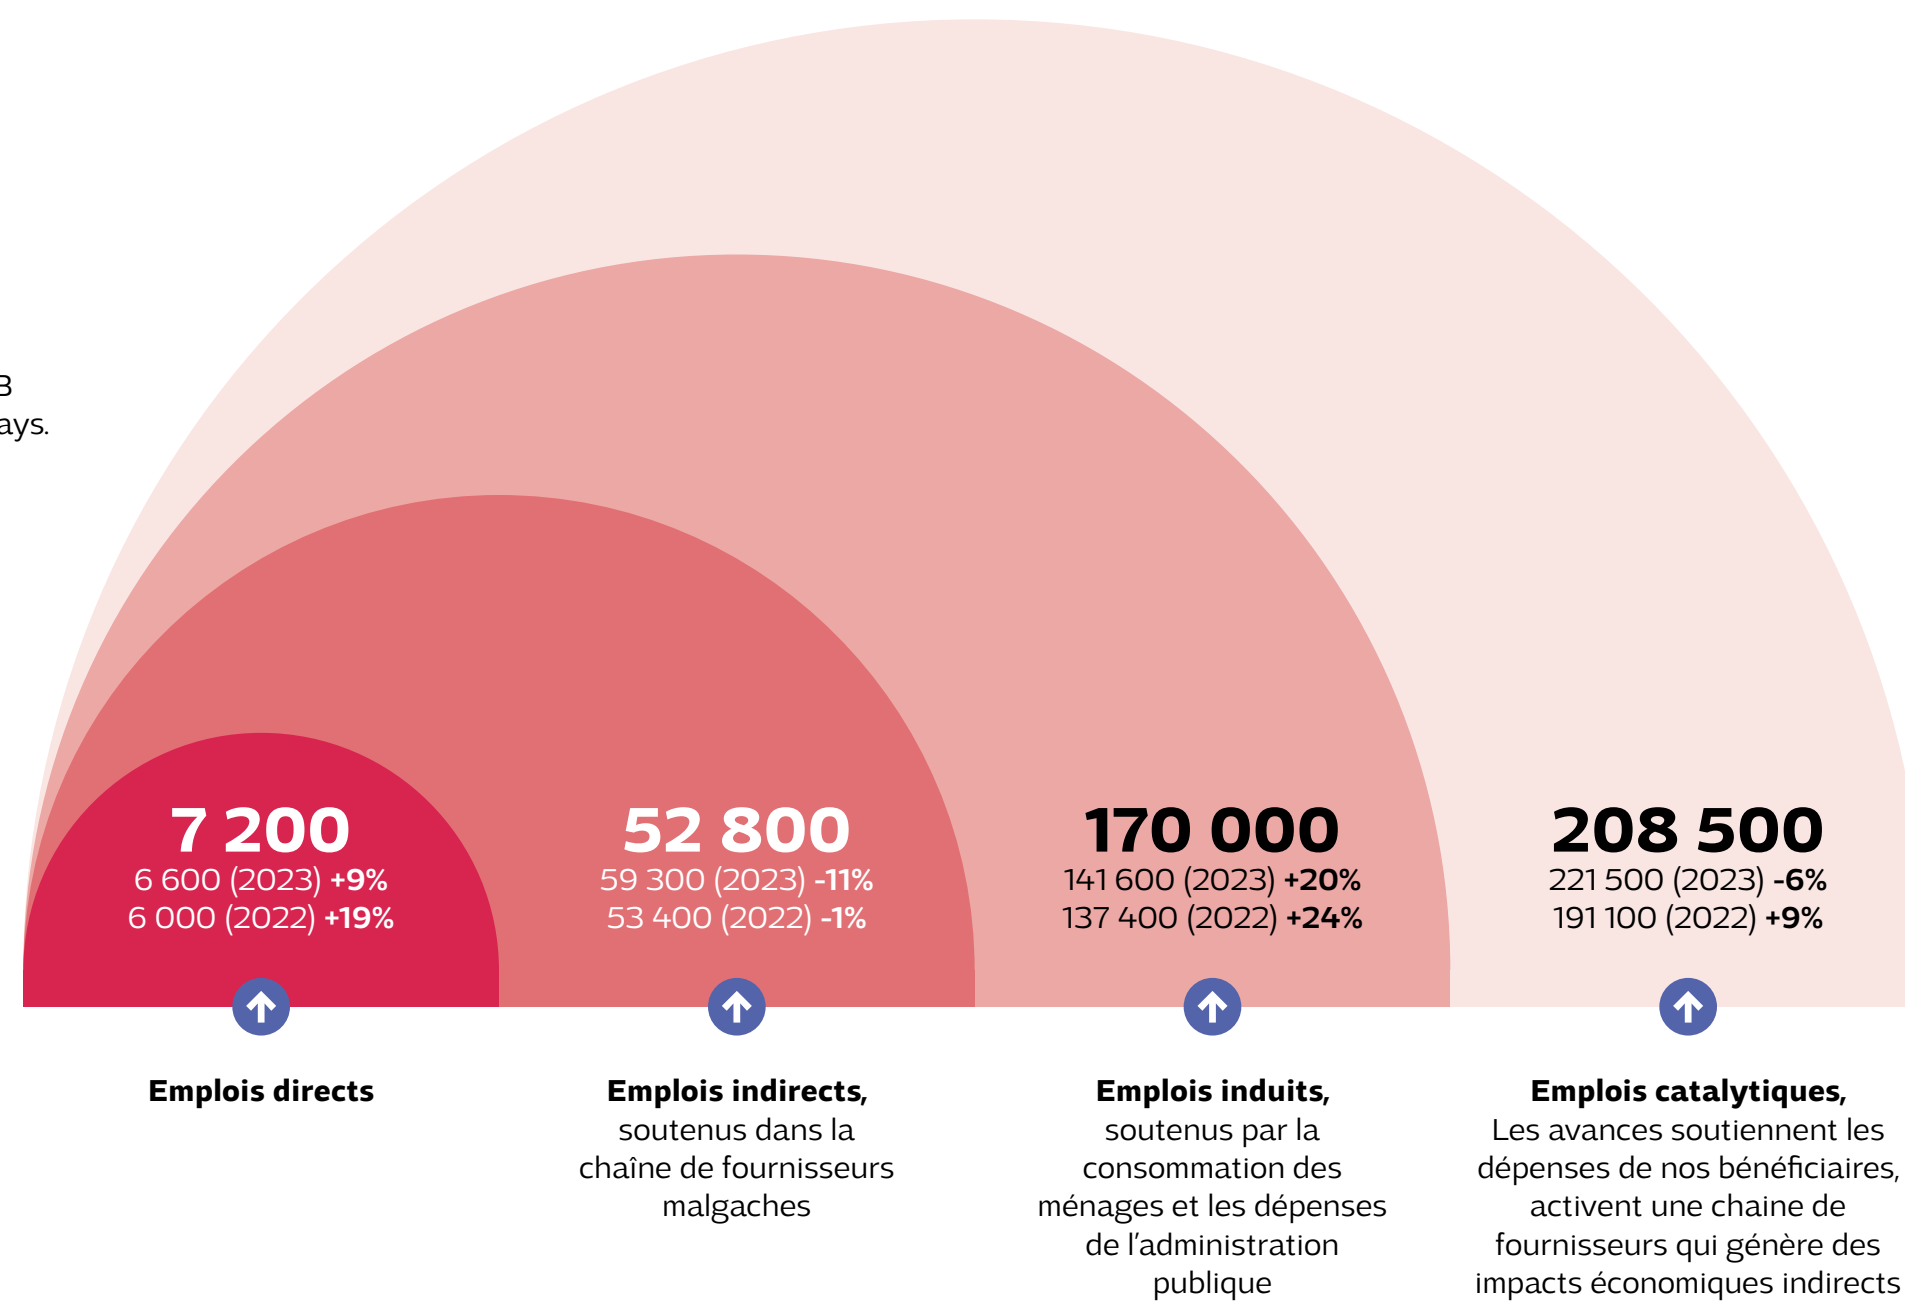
3
ays.

7 200
6 600 (2023) +9%
6 000 (2022) +19%

52 800
59 300 (2023) -11%
53 400 (2022) -1%

170 000
141 600 (2023) +20%
137 400 (2022) +24%

208 500
221 500 (2023) -6%
191 100 (2022) +9%

Emplois directs

Emplois indirects, soutenus dans la chaîne de fournisseurs malgaches

Emplois induits, soutenus par la consommation des ménages et les dépenses de l'administration publique

Emplois catalytiques, Les avances soutiennent les dépenses de nos bénéficiaires, activent une chaine de fournisseurs qui génère des impacts économiques indirects